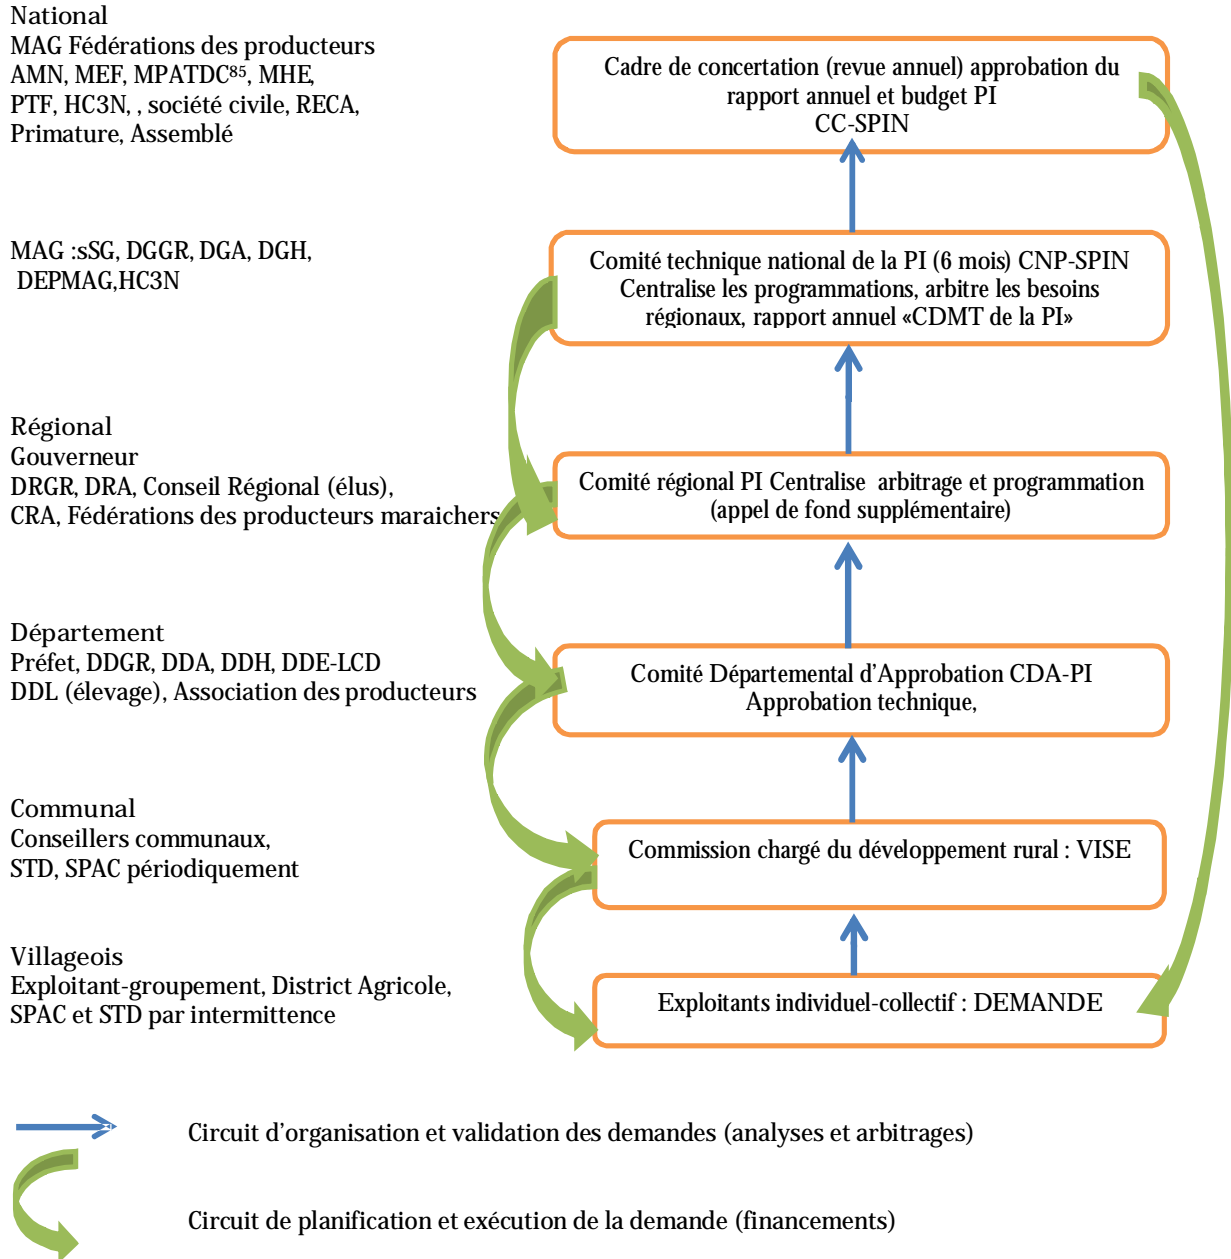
National
MAG Fédérations des producteurs
AMN, MEF, MPATDC$^{85}$, MHE,
PTF, HC3N, , société civile, RECA,
Primature, Assemblé

Cadre de concertation (revue annuel) approbation du rapport annuel et budget PI
CC-SPIN

MAG :sSG, DGGR, DGA, DGH,
DEPMAG,HC3N

Comité technique national de la PI (6 mois) CNP-SPIN
Centralise les programmations, arbitre les besoins régionaux, rapport annuel «CDMT de la PI»

Régional
Gouverneur
DRGR, DRA, Conseil Régional (élus),
CRA, Fédérations des producteurs maraichers

Comité régional PI Centralise arbitrage et programmation (appel de fond supplémentaire)

Département
Préfet, DDGR, DDA, DDH, DDE-LCD
DDL (élevage), Association des producteurs

Comité Départemental d'Approbation CDA-PI
Approbation technique,

Communal
Conseillers communaux,
STD, SPAC périodiquement

Commission chargé du développement rural : VISE

Villageois
Exploitant-groupement, District Agricole,
SPAC et STD par intermittence

Exploitants individuel-collectif : DEMANDE

Circuit d'organisation et validation des demandes (analyses et arbitrages)

Circuit de planification et exécution de la demande (financements)